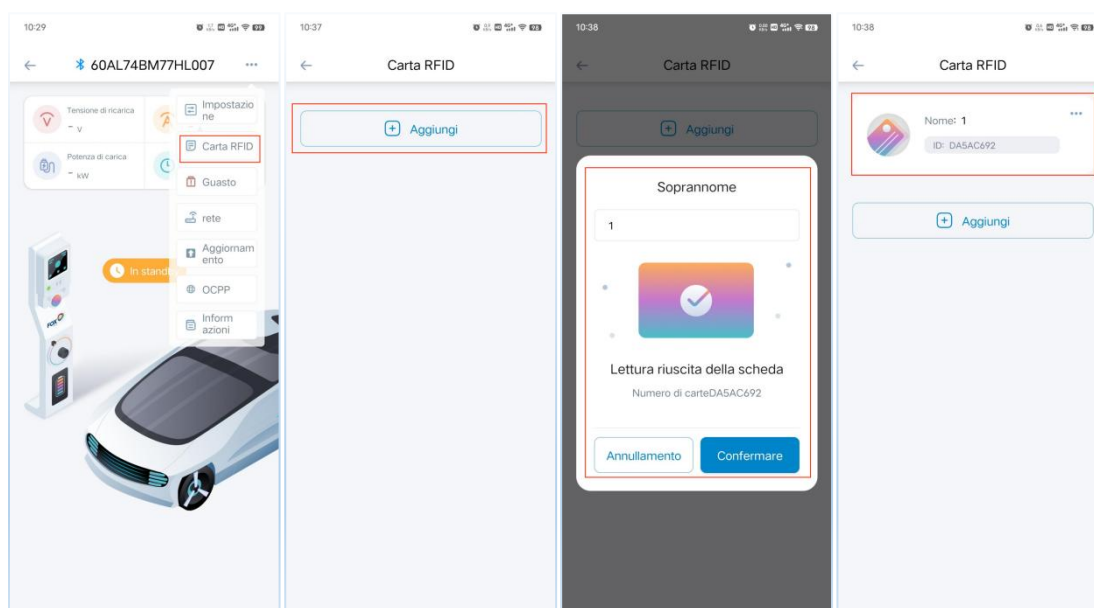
10:29

60AL74BM77HL007 ···

Tensione di ricarica
- V

Potenza di carica
- kW

Impostazione

Carta RFID

Guasto

rete

Aggiornamento

OCPP

Informazioni

In standb

10:37

Carta RFID

Aggiungi

10:38

Carta RFID

Aggiungi

Soprannome

1

Lettura riuscita della scheda

Numero di carteDA5AC692

Annullamento

Confermare

10:38

Carta RFID

Nome: 1

ID: DA5AC692

···

Aggiungi